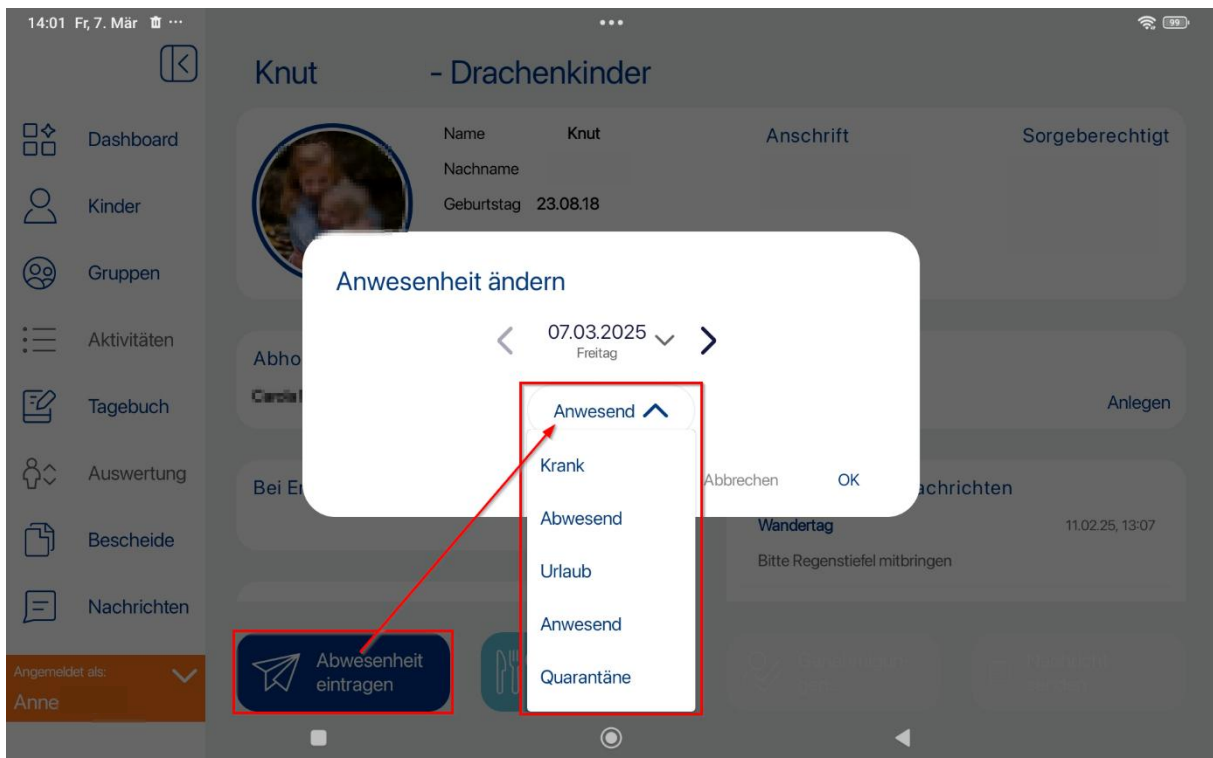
14:01 Fr, 7. Mär

Knut - Drachenkinder

Dashboard
Kinder
Gruppen
Aktivitäten
Tagebuch
Auswertung
Bescheide
Nachrichten

Angemeldet als:
Anne

Name Knut
Nachname
Geburtstag 23.08.18

Anschrift

Sorgeberechtigt

Abho
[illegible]

Anlegen

Bei Er

achrichten

Wandertag 11.02.25, 13:07
Bitte Regenstiefel mitbringen

Anwesenheit ändern

07.03.2025
Freitag

Anwesend

Krank
Abwesend
Urlaub
Anwesend
Quarantäne

Abbrechen OK

Abwesenheit eintragen